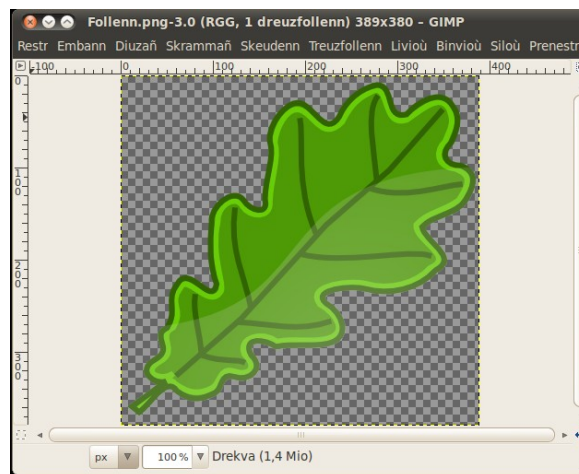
Follenn.png-3.0 (RGG, 1 dreuzfollenn) 389x380 – GIMP

Restr Embann Diuzañ Skrammañ Skeudenn Treuzfollenn Livioù Binvioù Siloù Prenestr

-100 0 100 200 300 400

100

200

300

px 100 % Drekva (1,4 Mio)